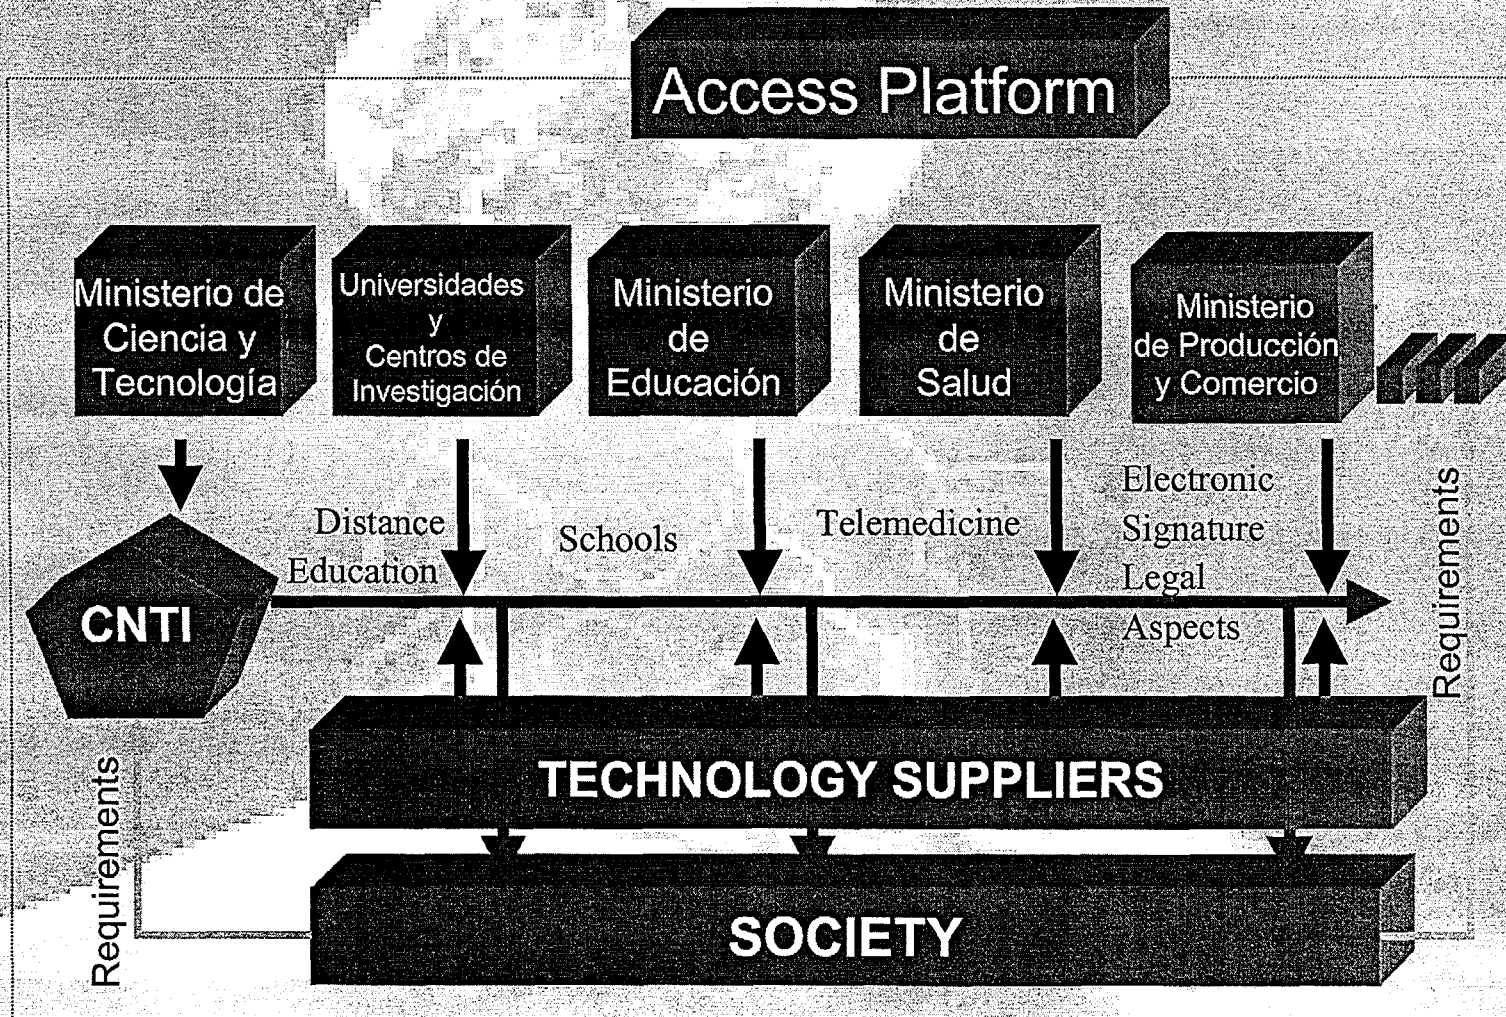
Access Platform

Ministerio de Ciencia y Tecnología

Universidades y Centros de Investigación

Ministerio de Educación

Ministerio de Salud

Ministerio de Producción y Comercio

CNTI

Distance Education

Schools

Telemedicine

Electronic Signature Legal Aspects

Requirements

TECHNOLOGY SUPPLIERS

SOCIETY

Requirements